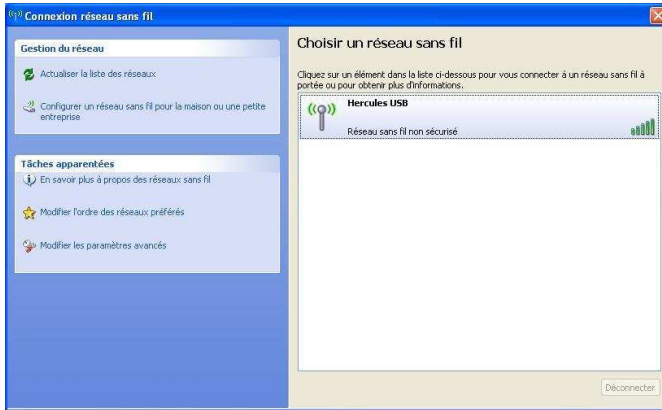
Connexion réseau sans fil

Gestion du réseau

Actualiser la liste des réseaux

Configurer un réseau sans fil pour la maison ou une petite entreprise

Tâches apparentées

En savoir plus à propos des réseaux sans fil

Modifier l'ordre des réseaux préférés

Modifier les paramètres avancés

Choisir un réseau sans fil

Cliquez sur un élément dans la liste ci-dessous pour vous connecter à un réseau sans fil à portée ou pour obtenir plus d'informations.

Hercules USB

Réseau sans fil non sécurisé

Déconnecter